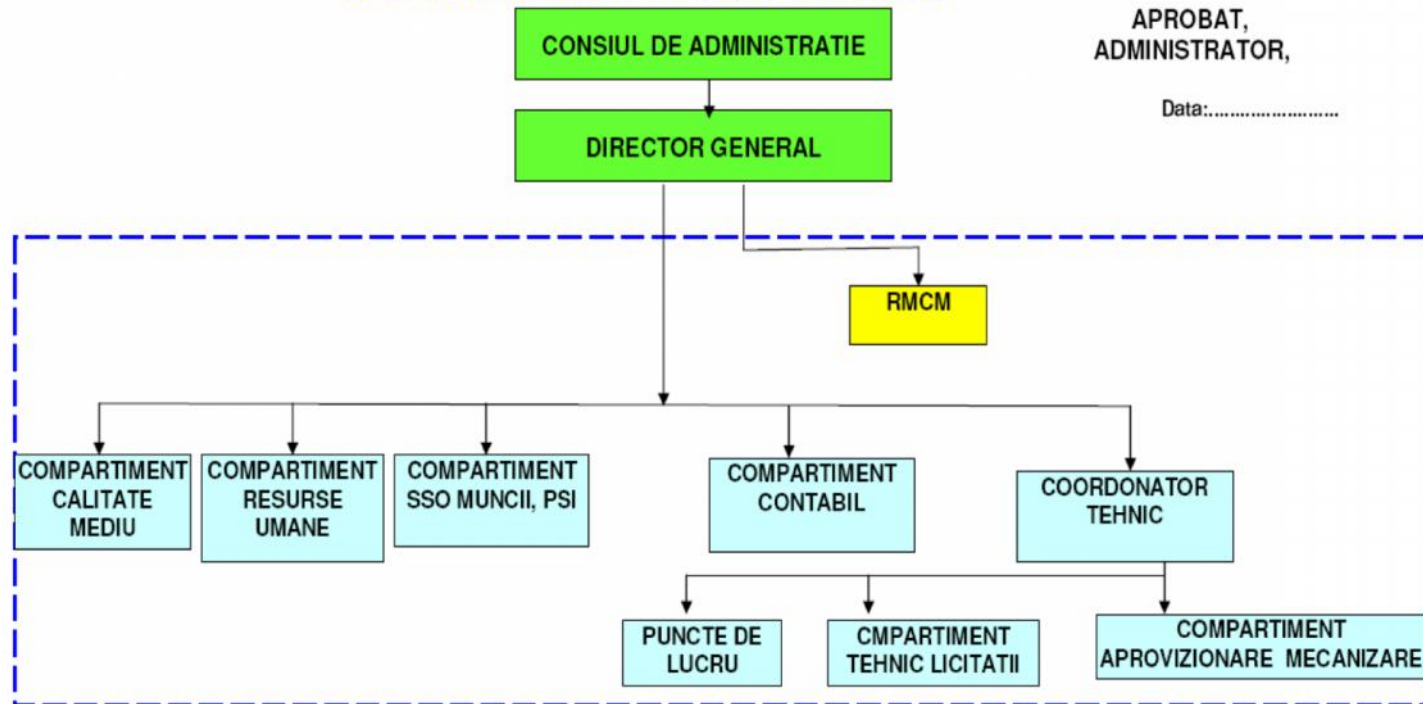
CONSIUL DE ADMINISTRATIE

APROBAT,
ADMINISTRATOR,

Data:........................

DIRECTOR GENERAL

RMCM

COMPARTIMENT CALITATE MEDIU

COMPARTIMENT RESURSE UMANE

COMPARTIMENT SSO MUNCII, PSI

COMPARTIMENT CONTABIL

COORDONATOR TEHNIC

PUNCTE DE LUCRU

CMPARTIMENT TEHNIC LICITATII

COMPARTIMENT APROVIZIONARE MECANIZARE